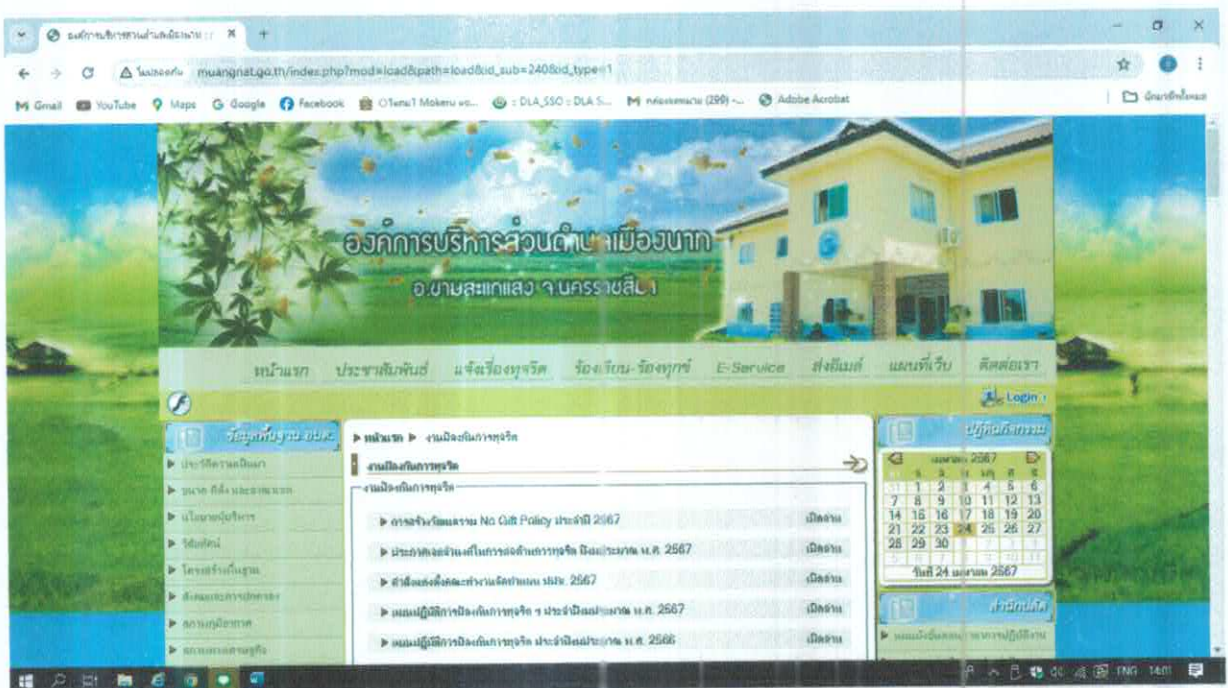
องค์การบริหารส่วนตำบลเมืองนาท ×

ไม่ปลอดภัย muangnat.go.th/index.php?mod=load&path=load&id_sub=240&id_type=1

Gmail YouTube Maps Google Facebook DLA_SSO : DLA S... Adobe Acrobat

องค์การบริหารส่วนตำบลเมืองนาท
อ.ขามสะแกแสง จ.นครราชสีมา

หน้าแรก ประชาสัมพันธ์ แจ้งเรื่องทุจริต ร้องเรียน-ร้องทุกข์ E-Service ส่งอีเมล์ แผนที่เว็บ ติดต่อเรา

Login

ข้อมูลพื้นฐาน อบต.
ประวัติความเป็นมา
ขนาด ที่ตั้ง และอาณาเขต
นโยบายผู้บริหาร
วิสัยทัศน์
โครงสร้างพื้นฐาน
สังคมและการปกครอง
สถานปฏิบัติงาน
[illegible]

หน้าแรก ▶ งานป้องกันการทุจริต

งานป้องกันการทุจริต

งานป้องกันการทุจริต

การขับเคลื่อนมาตรการ No Gift Policy ประจำปี 2567 เปิดอ่าน

ประกาศเจตจำนงในการต่อต้านการทุจริต ปีงบประมาณ พ.ศ. 2567 เปิดอ่าน

คำสั่งแต่งตั้งคณะทำงานจัดทำแผน ปปช. 2567 เปิดอ่าน

แผนปฏิบัติการป้องกันการทุจริต ฯ ประจำปีงบประมาณ พ.ศ. 2567 เปิดอ่าน

แผนปฏิบัติการป้องกันการทุจริต ประจำปีงบประมาณ พ.ศ. 2566 เปิดอ่าน

ปฏิทินกิจกรรม
เมษายน 2567

| | | | | | | |
|---|---|---|---|---|---|---|
| 31 | 1 | 2 | 3 | 4 | 5 | 6 |
| 7 | 8 | 9 | 10 | 11 | 12 | 13 |
| 14 | 15 | 16 | 17 | 18 | 19 | 20 |
| 21 | 22 | 23 | 24 | 25 | 26 | 27 |
| 28 | 29 | 30 | | | | |

วันที่ 24 เมษายน 2567

สำนักปลัด
แผนผังขั้นตอนระยะเวลาการปฏิบัติงาน

ENG 14:01